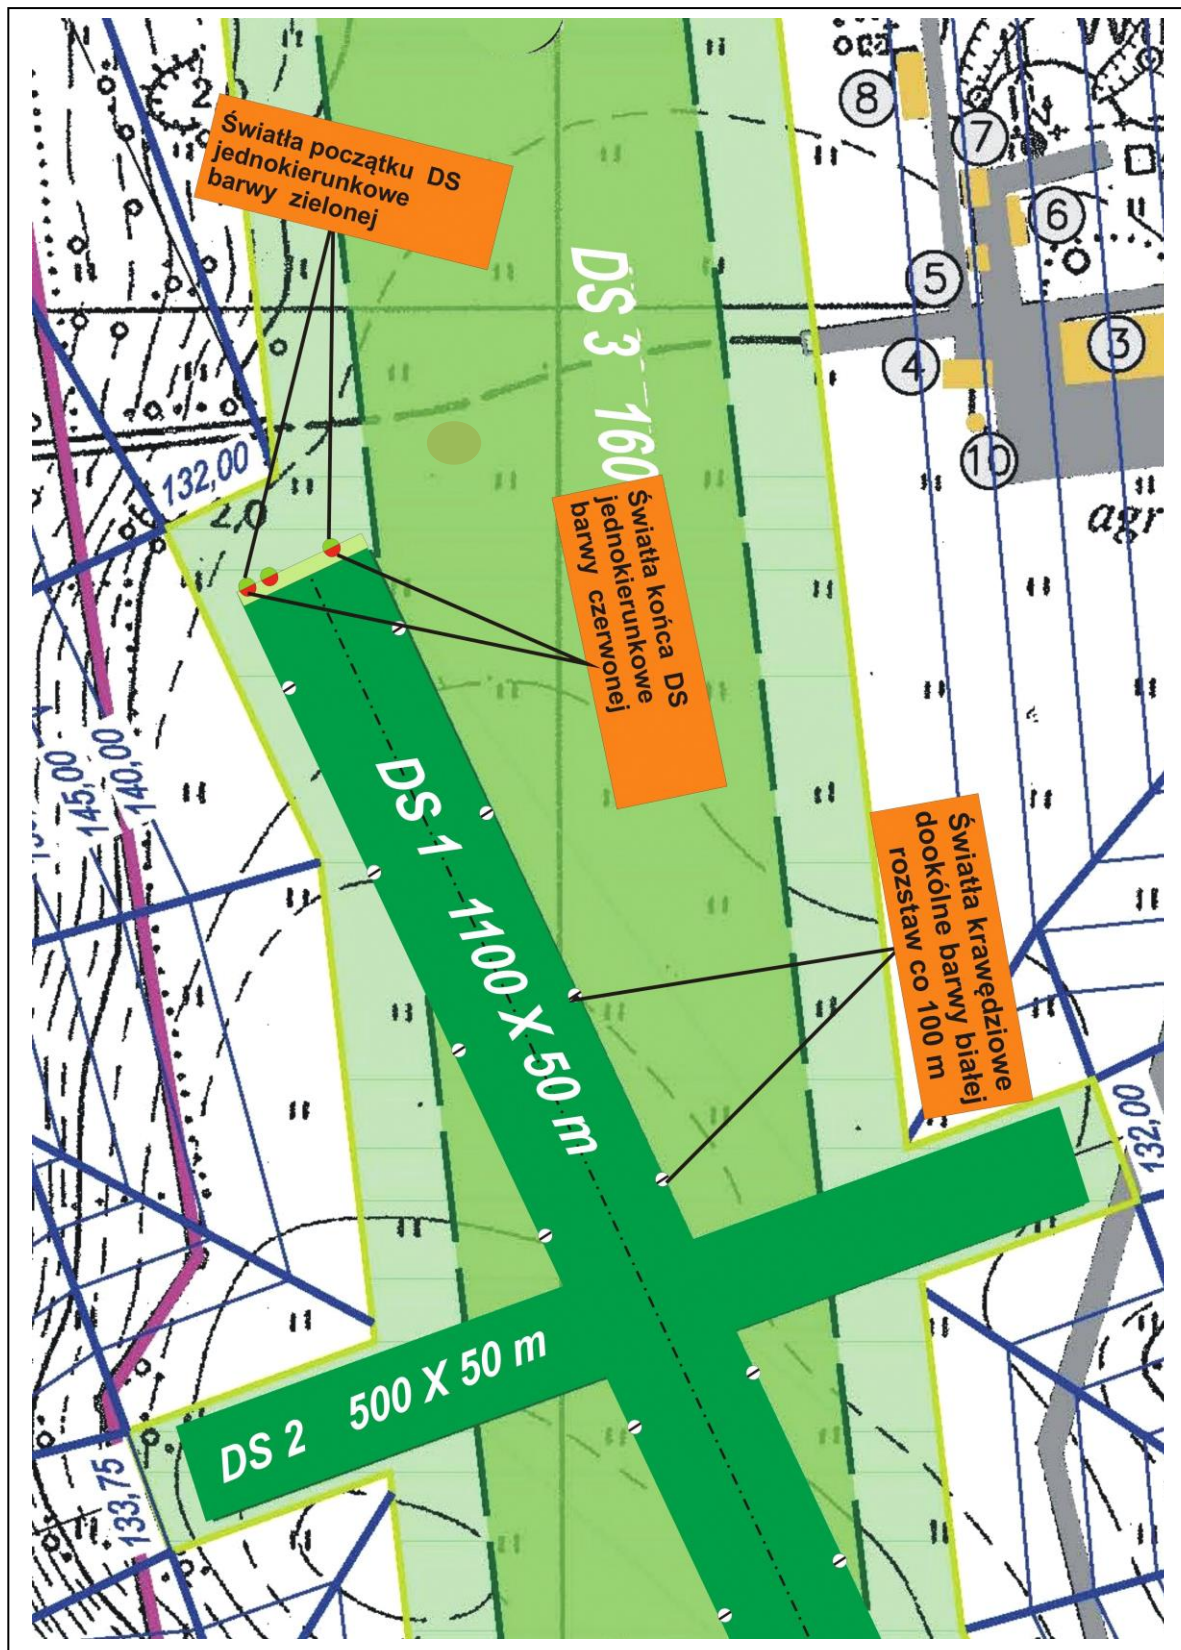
Światła początku DS jednokierunkowe barwy zielonej

8
7
6
5
3
4
10

DS 3 160

agr

132,00

Światła końca DS jednokierunkowe barwy czerwonej

145,00
140,00

DS 1 1100 X 50 m

Światła krawędziowe dookólne barwy białej rozstaw co 100 m

132,00

500 X 50 m
DS 2

133,75